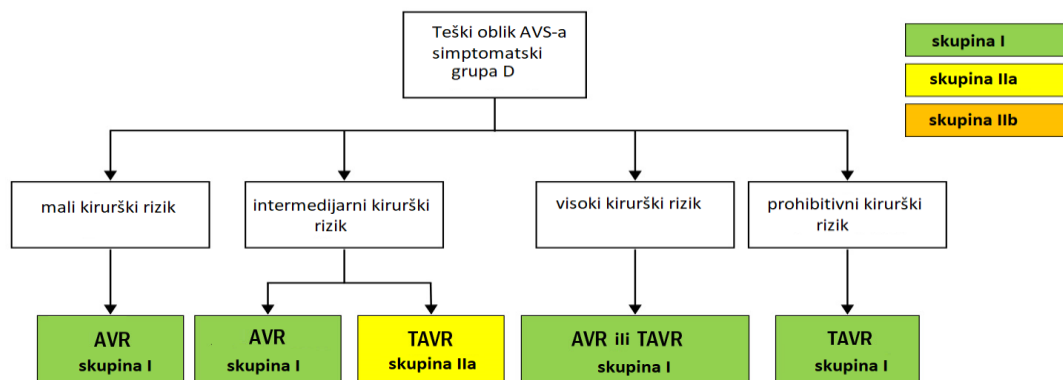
Teški oblik AVS-a simptomatski grupa D

skupina I

skupina IIa

skupina IIb

mali kirurški rizik

intermedijarni kirurški rizik

visoki kirurški rizik

prohibitivni kirurški rizik

AVR
skupina I

AVR
skupina I

TAVR
skupina IIa

AVR ili TAVR
skupina I

TAVR
skupina I